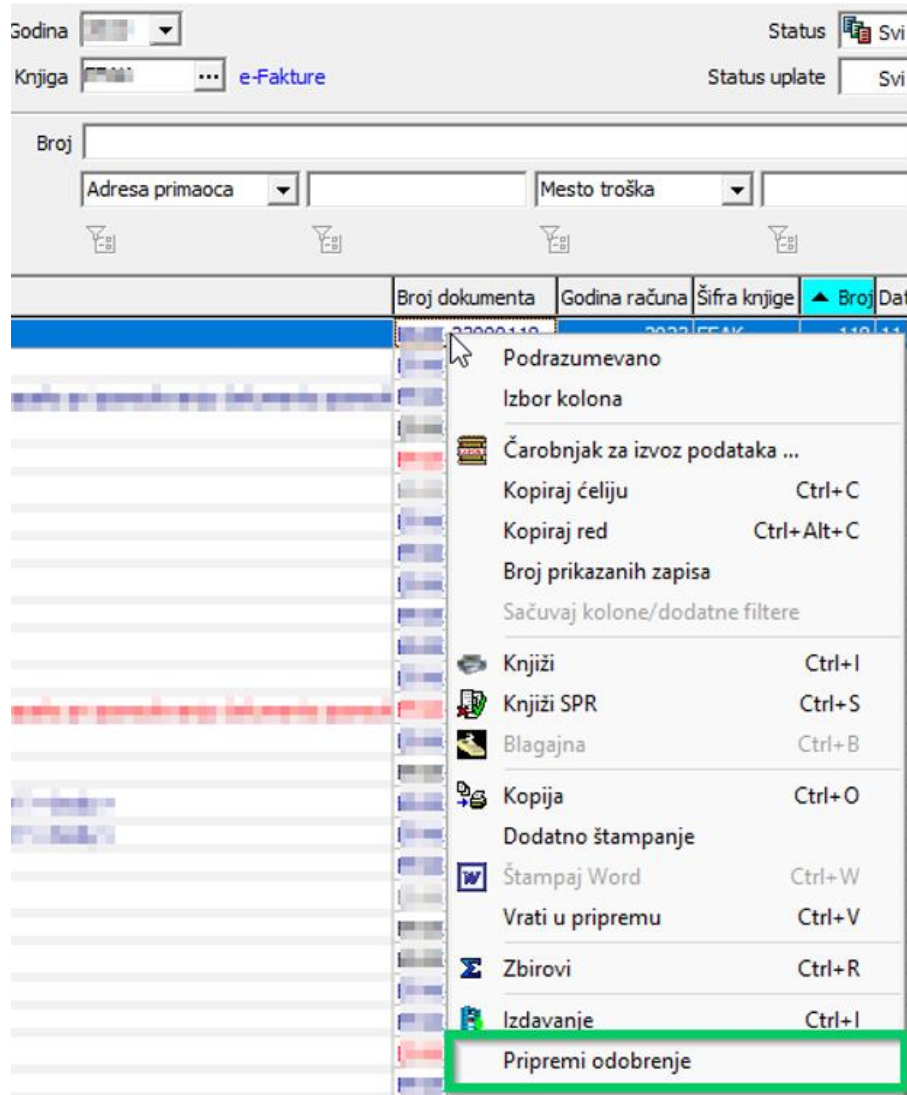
Godina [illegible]

Knjiga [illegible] ... e-Fakture

Status Svi

Status uplate Svi

Broj

Adresa primaoca

Mesto troška

| Broj dokumenta | Godina računa | Šifra knjige | ▲ Broj | Dat |
|---|---|---|---|---|

Podrazumevano
Izbor kolona
Čarobnjak za izvoz podataka ...
Kopiraj ćeliju Ctrl+C
Kopiraj red Ctrl+Alt+C
Broj prikazanih zapisa
Sačuvaj kolone/dodatne filtere
Knjiži Ctrl+I
Knjiži SPR Ctrl+S
Blagajna Ctrl+B
Kopija Ctrl+O
Dodatno štampanje
Štampaj Word Ctrl+W
Vrati u pripremu Ctrl+V
Zbirovi Ctrl+R
Izdavanje Ctrl+I
Pripremi odobrenje